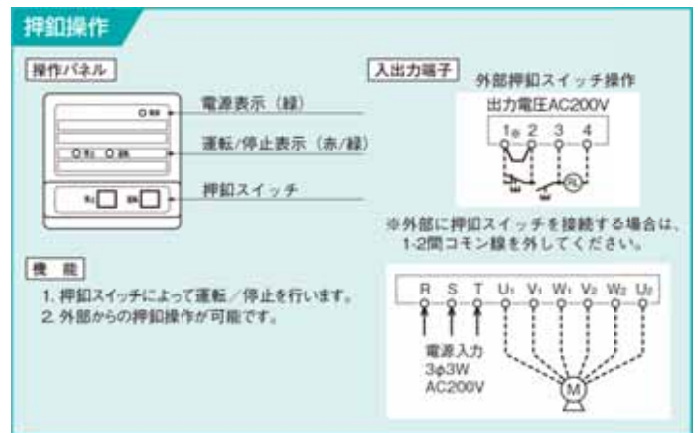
押釦操作

操作パネル

電源表示（緑）

運転/停止表示（赤/緑）

押釦スイッチ

機能

1. 押釦スイッチによって運転／停止を行います。
2. 外部からの押釦操作が可能です。

入出力端子

外部押釦スイッチ操作

出力電圧AC200V

1φ 2 3 4

※外部に押釦スイッチを接続する場合は、1-2間コモン線を外してください。

R S T U₁ V₁ W₁ V₂ W₂ U₂

電源入力
3φ3W
AC200V

M